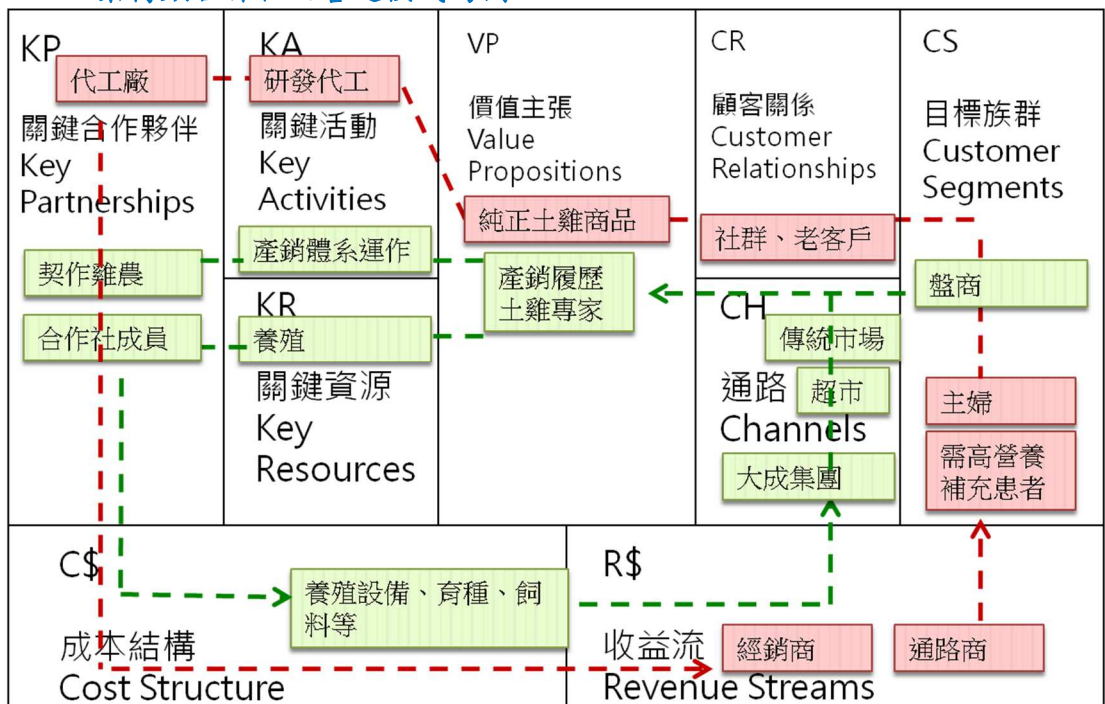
KP
代工廠
關鍵合作夥伴
Key Partnerships
契作雞農
合作社成員

KA
研發代工
關鍵活動
Key Activities
產銷體系運作

KR
養殖
關鍵資源
Key Resources

VP
價值主張
Value Propositions
純正土雞商品
產銷履歷土雞專家

CR
顧客關係
Customer Relationships
社群、老客戶

CH
傳統市場
通路
超市
Channels
大成集團

CS
目標族群
Customer Segments
盤商
主婦
需高營養補充患者

C$
養殖設備、育種、飼料等
成本結構
Cost Structure

R$
收益流
經銷商
通路商
Revenue Streams